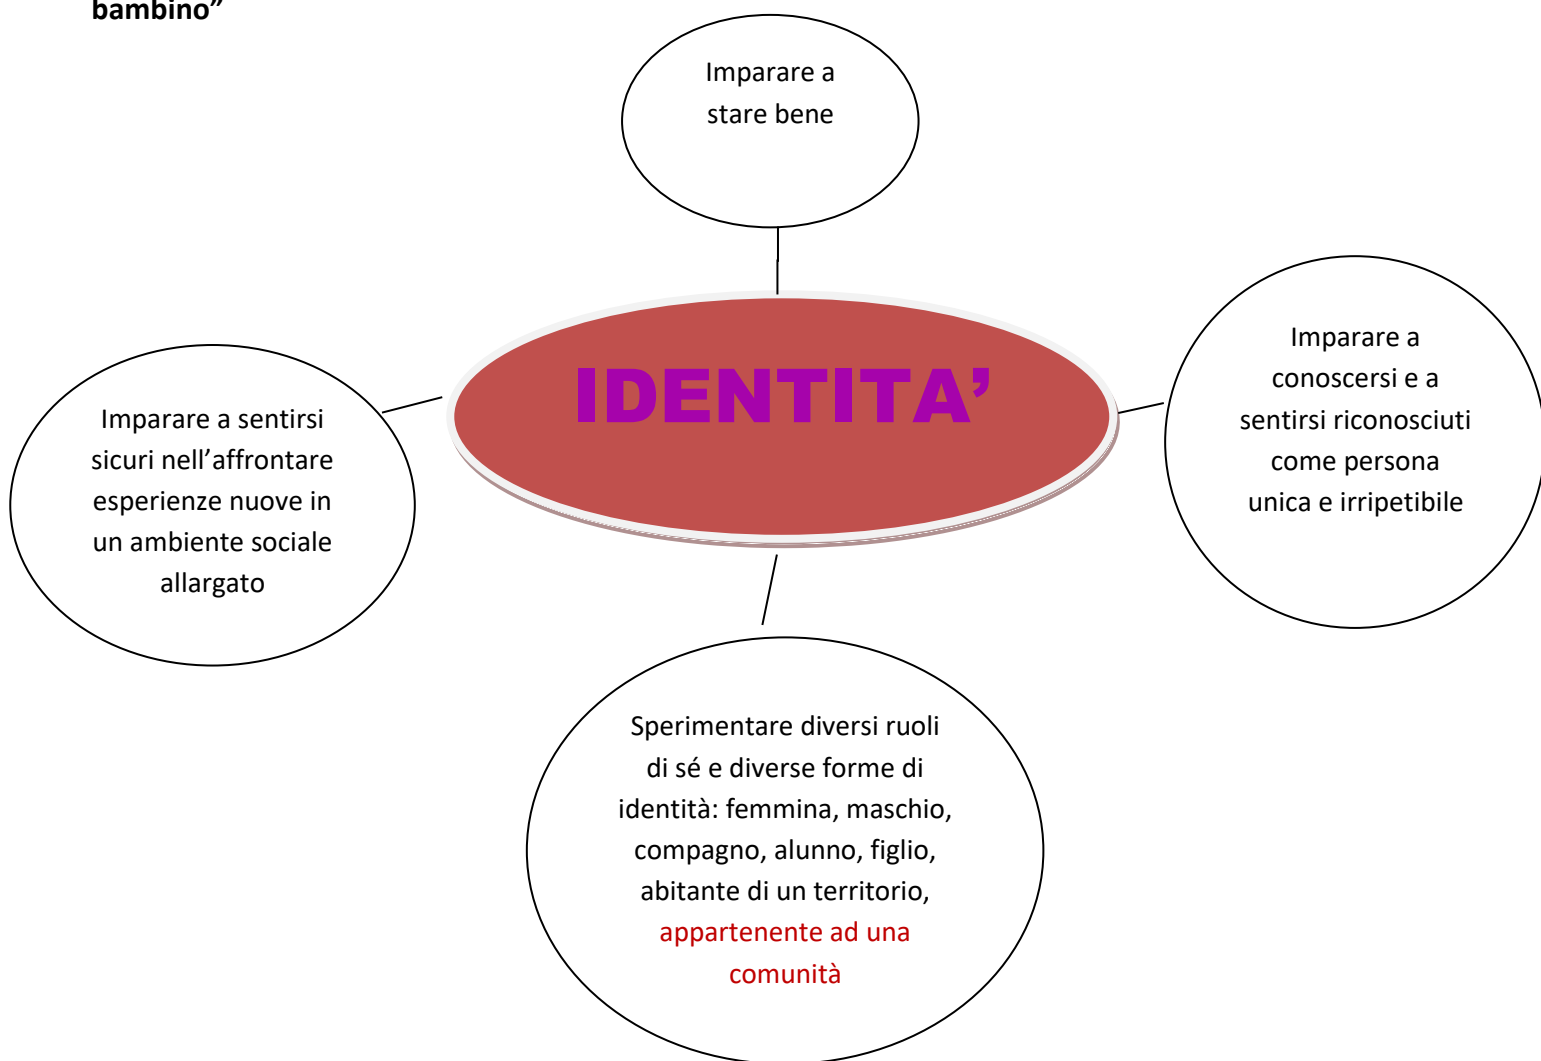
bambino"

Imparare a stare bene

IDENTITA'

Imparare a sentirsi sicuri nell'affrontare esperienze nuove in un ambiente sociale allargato

Imparare a conoscersi e a sentirsi riconosciuti come persona unica e irripetibile

Sperimentare diversi ruoli di sé e diverse forme di identità: femmina, maschio, compagno, alunno, figlio, abitante di un territorio, appartenente ad una comunità